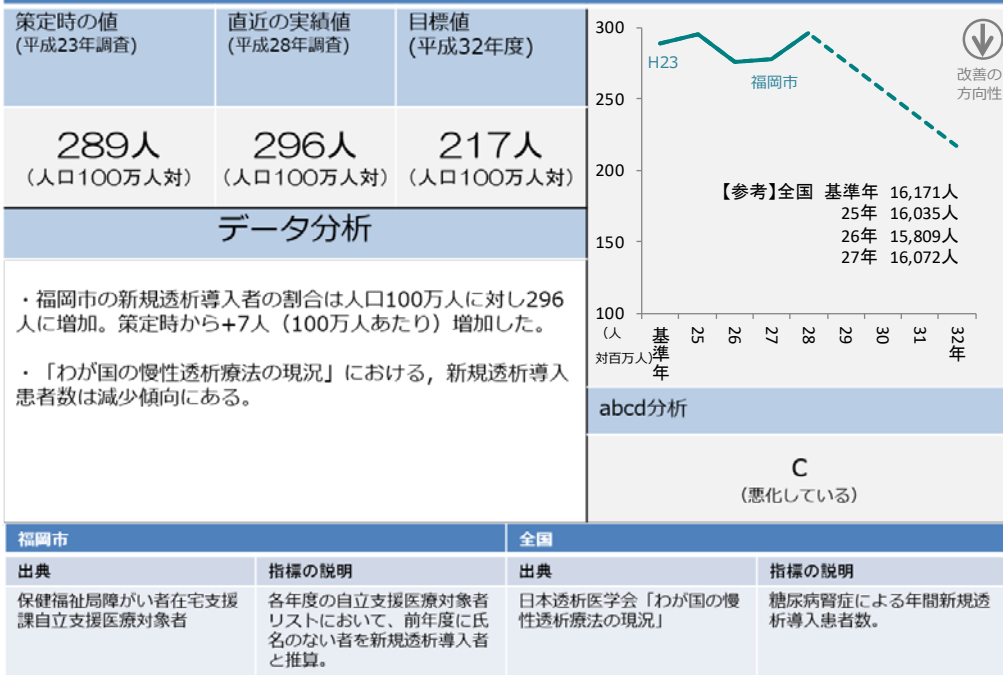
| 策定時の値 (平成23年調査) | 直近の実績値 (平成28年調査) | 目標値 (平成32年度) |
|---|---|---|
| 289人 （人口100万人対） | 296人 （人口100万人対） | 217人 （人口100万人対） |

データ分析

・福岡市の新規透析導入者の割合は人口100万人に対し296人に増加。策定時から+7人（100万人あたり）増加した。

・「わが国の慢性透析療法の現況」における，新規透析導入患者数は減少傾向にある。

300
250
200
150
100
(人 対百万人)
H23
福岡市
改善の方向性
【参考】全国 基準年 16,171人
25年 16,035人
26年 15,809人
27年 16,072人
基準年 25 26 27 28 29 30 31 32年

abcd分析

C
（悪化している）

福岡市

| 出典 | 指標の説明 |
|---|---|
| 保健福祉局障がい者在宅支援課自立支援医療対象者 | 各年度の自立支援医療対象者リストにおいて、前年度に氏名のない者を新規透析導入者と推算。 |

全国

| 出典 | 指標の説明 |
|---|---|
| 日本透析医学会「わが国の慢性透析療法の現況」 | 糖尿病腎症による年間新規透析導入患者数。 |